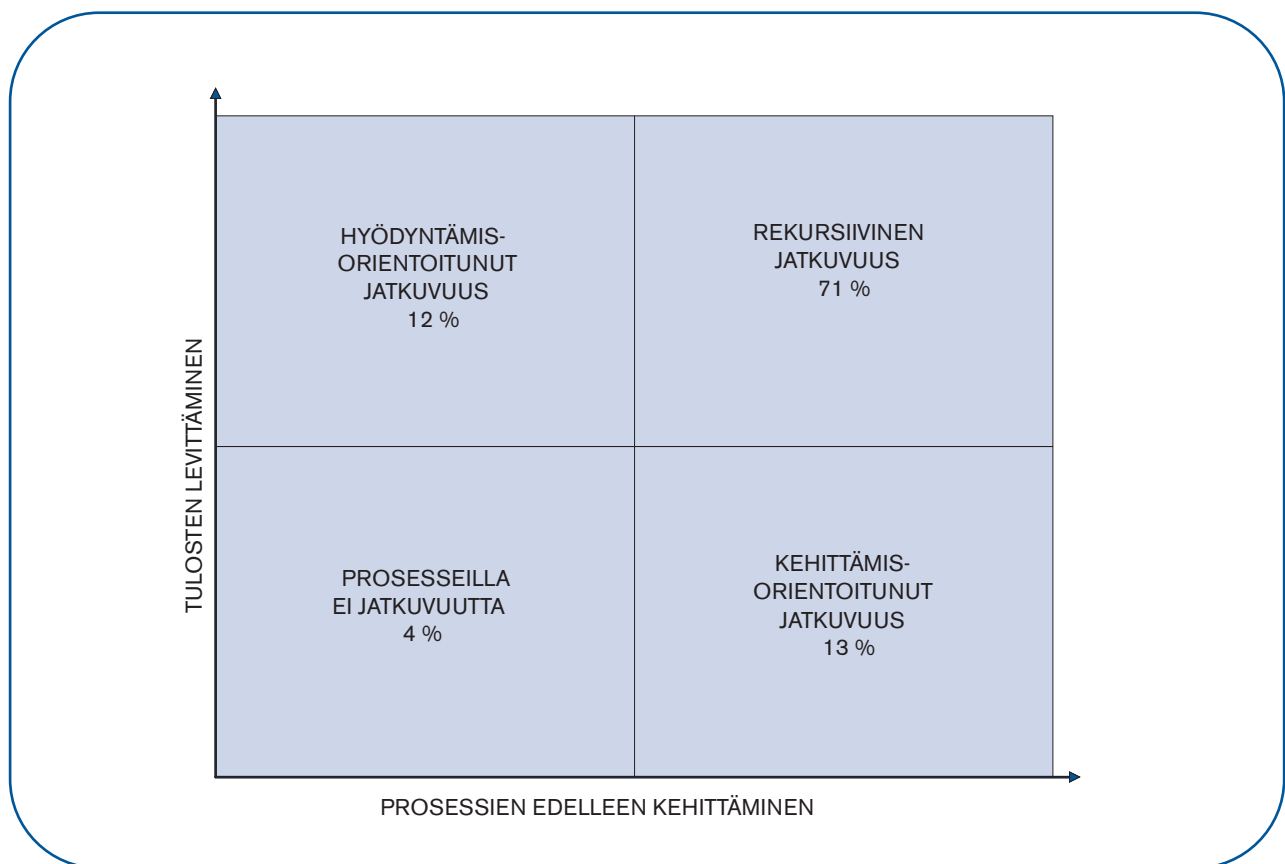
TULOSTEN LEVITTÄMINEN

HYÖDYNTÄMIS-ORIENTOITUNUT JATKUVUUS
12 %

REKURSIIVINEN JATKUVUUS
71 %

PROSESSEILLA EI JATKUVUUTTA
4 %

KEHITTÄMIS-ORIENTOITUNUT JATKUVUUS
13 %

PROSESSIEN EDELLEEN KEHITTÄMINEN